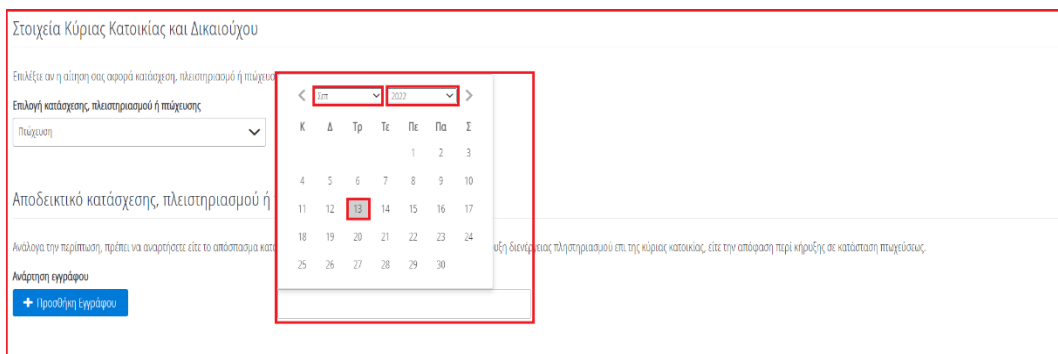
Στοιχεία Κύριας Κατοικίας και Δικαιούχου

Επιλέξτε αν η αίτηση σας αφορά κατάσχεση, πλειστηριασμό ή πτώχευσ

Επιλογή κατάσχεσης, πλειστηριασμού ή πτώχευσης

Πτώχευση

Αποδεικτικό κατάσχεσης, πλειστηριασμού ή

Ανάλογα την περίπτωση, πρέπει να αναρτήσετε είτε το απόσπασμα κατ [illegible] ιυξη διενέργειας πλειστηριασμού επι της κύριας κατοικίας, είτε την απόφαση περί κήρυξης σε κατάσταση πτωχεύσεως.

Ανάρτηση εγγράφου

+ Προσθήκη Εγγράφου

Σεπ 2022

| Κ | Δ | Τρ | Τε | Πε | Πα | Σ |
|---|---|---|---|---|---|---|
| | | | | 1 | 2 | 3 |
| 4 | 5 | 6 | 7 | 8 | 9 | 10 |
| 11 | 12 | 13 | 14 | 15 | 16 | 17 |
| 18 | 19 | 20 | 21 | 22 | 23 | 24 |
| 25 | 26 | 27 | 28 | 29 | 30 | |